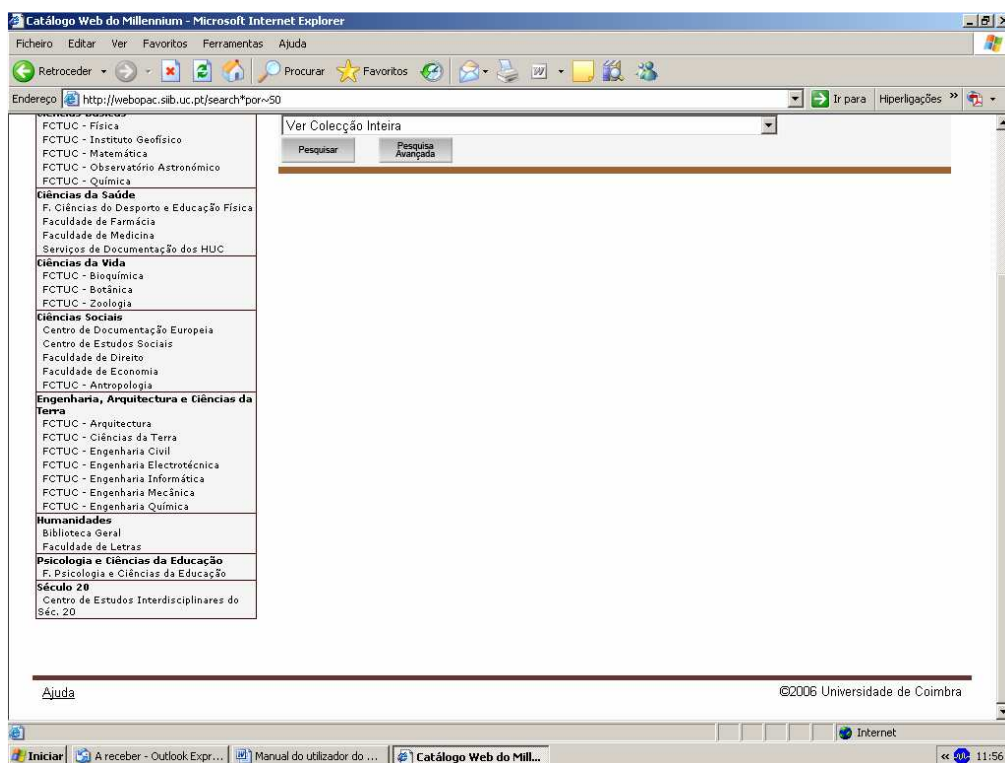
Catálogo Web do Millennium - Microsoft Internet Explorer

Ficheiro Editar Ver Favoritos Ferramentas Ajuda

Retroceder Procurar Favoritos

Endereço http://webopac.siib.uc.pt/search*por~S0

Ir para Hiperligações

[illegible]
FCTUC - Física
FCTUC - Instituto Geofísico
FCTUC - Matemática
FCTUC - Observatório Astronómico
FCTUC - Química
Ciências da Saúde
F. Ciências do Desporto e Educação Física
Faculdade de Farmácia
Faculdade de Medicina
Serviços de Documentação dos HUC
Ciências da Vida
FCTUC - Bioquímica
FCTUC - Botânica
FCTUC - Zoologia
Ciências Sociais
Centro de Documentação Europeia
Centro de Estudos Sociais
Faculdade de Direito
Faculdade de Economia
FCTUC - Antropologia
Engenharia, Arquitectura e Ciências da Terra
FCTUC - Arquitectura
FCTUC - Ciências da Terra
FCTUC - Engenharia Civil
FCTUC - Engenharia Electrotécnica
FCTUC - Engenharia Informática
FCTUC - Engenharia Mecânica
FCTUC - Engenharia Química
Humanidades
Biblioteca Geral
Faculdade de Letras
Psicologia e Ciências da Educação
F. Psicologia e Ciências da Educação
Século 20
Centro de Estudos Interdisciplinares do Séc. 20

Ver Colecção Inteira

Pesquisar

Pesquisa Avançada

Ajuda

©2006 Universidade de Coimbra

Internet

Iniciar A receber - Outlook Expr... Manual do utilizador do ... Catálogo Web do Mill...

11:56